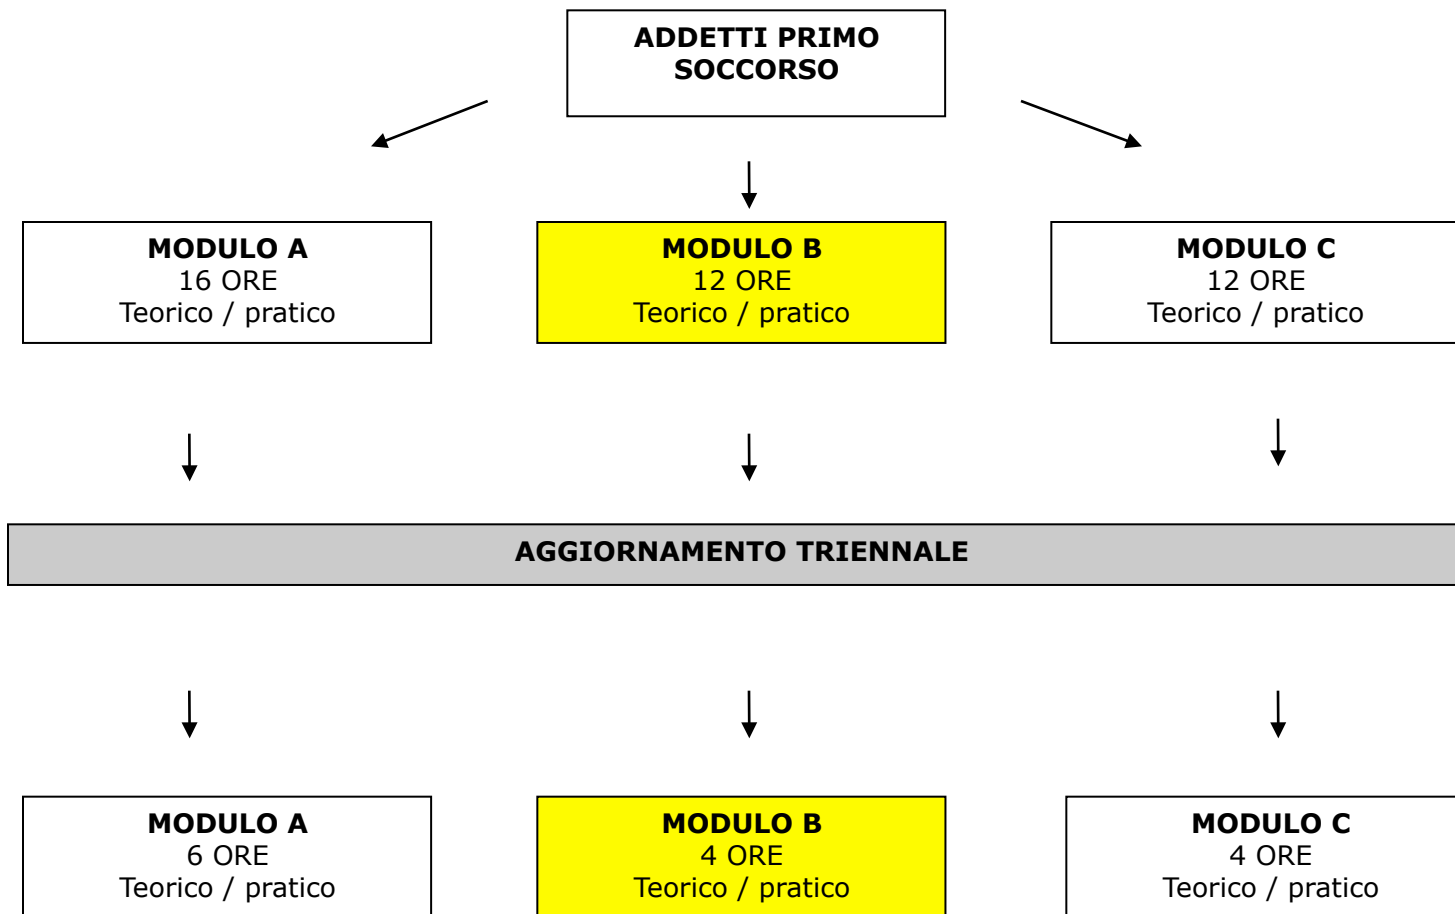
ADDETTI PRIMO SOCCORSO

MODULO A
16 ORE
Teorico / pratico

MODULO B
12 ORE
Teorico / pratico

MODULO C
12 ORE
Teorico / pratico

AGGIORNAMENTO TRIENNALE

MODULO A
6 ORE
Teorico / pratico

MODULO B
4 ORE
Teorico / pratico

MODULO C
4 ORE
Teorico / pratico